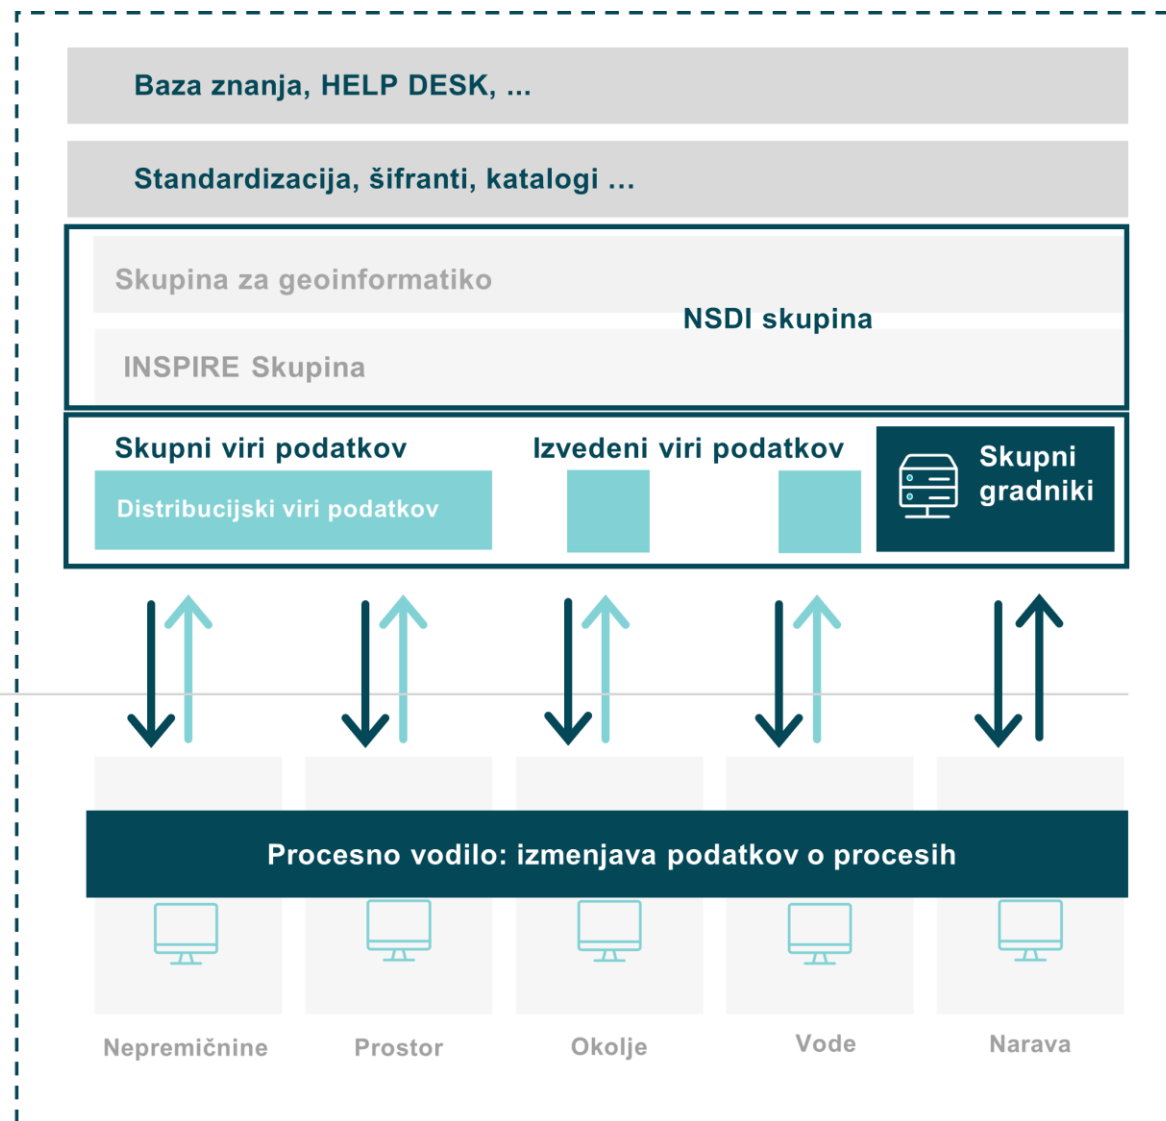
Baza znanja, HELP DESK, ...

Standardizacija, šifranti, katalogi ...

Skupina za geoinformatiko

NSDI skupina

INSPIRE Skupina

Skupni viri podatkov

Izvedeni viri podatkov

Distribucijski viri podatkov

Skupni gradniki

Procesno vodilo: izmenjava podatkov o procesih

Nepremičnine

Prostor

Okolje

Vode

Narava